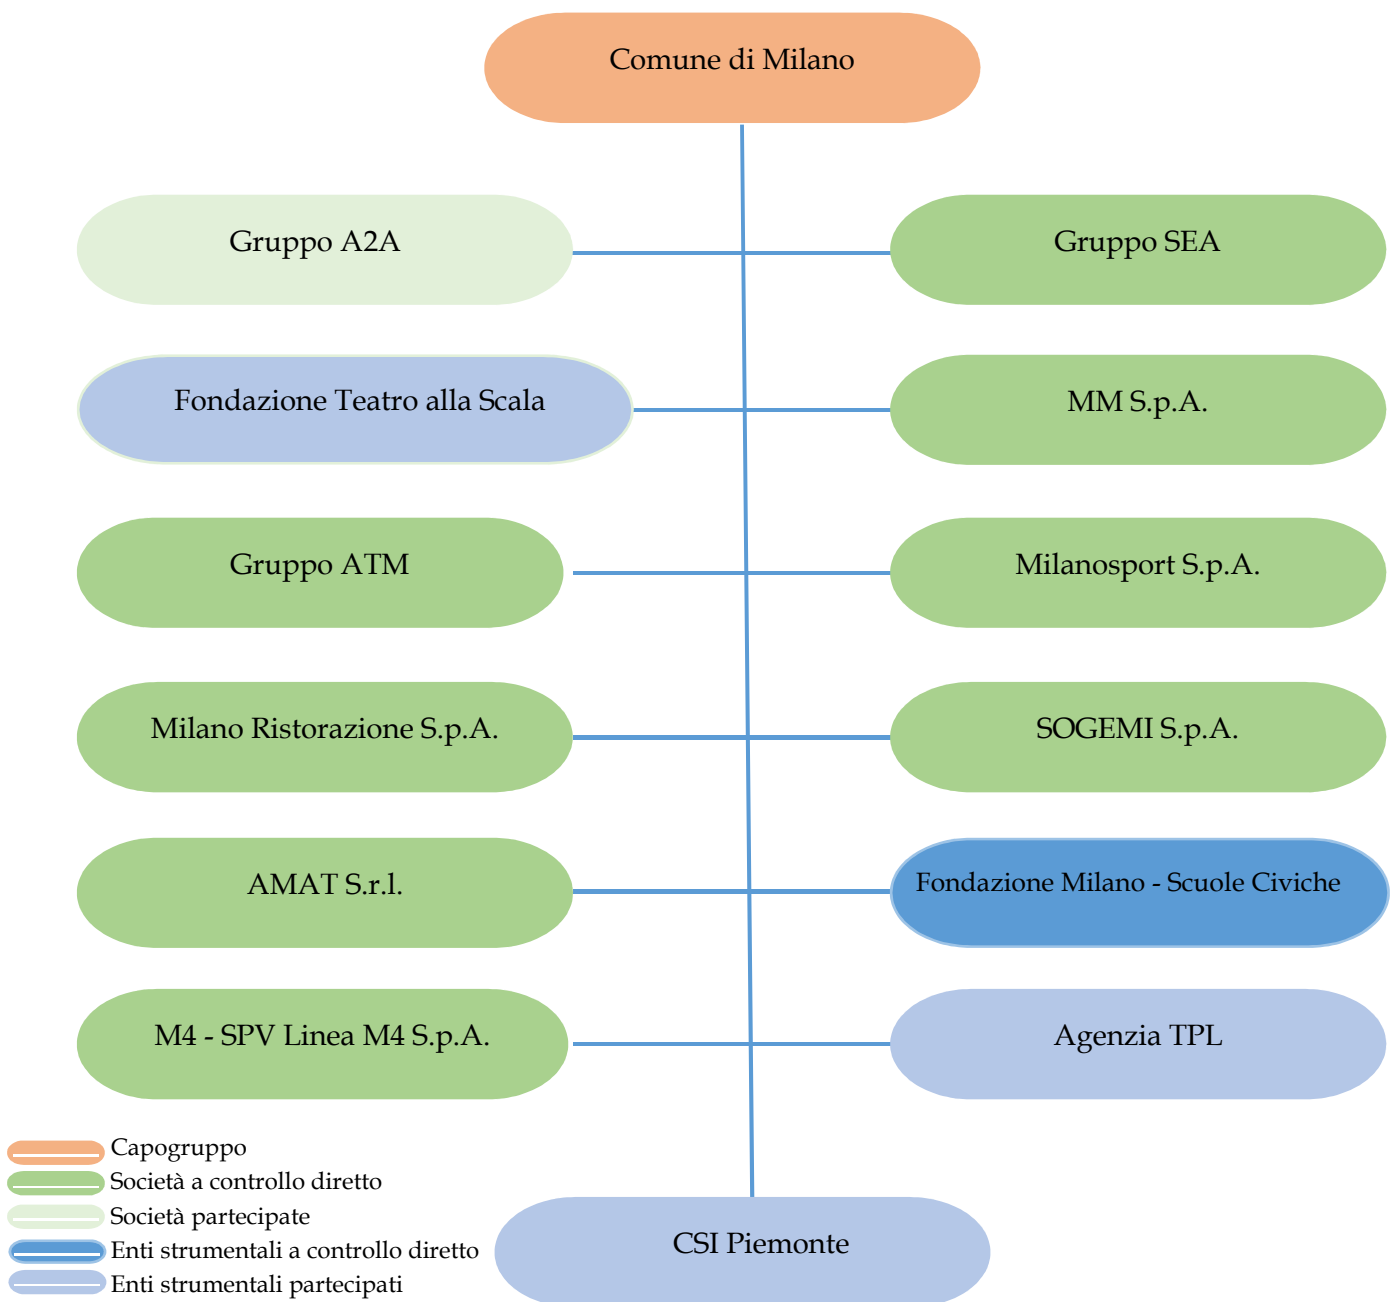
Comune di Milano

Gruppo A2A

Gruppo SEA

Fondazione Teatro alla Scala

MM S.p.A.

Gruppo ATM

Milanosport S.p.A.

Milano Ristorazione S.p.A.

SOGEMI S.p.A.

AMAT S.r.l.

Fondazione Milano - Scuole Civiche

M4 - SPV Linea M4 S.p.A.

Agenzia TPL

Capogruppo
Società a controllo diretto
Società partecipate
Enti strumentali a controllo diretto
Enti strumentali partecipati

CSI Piemonte